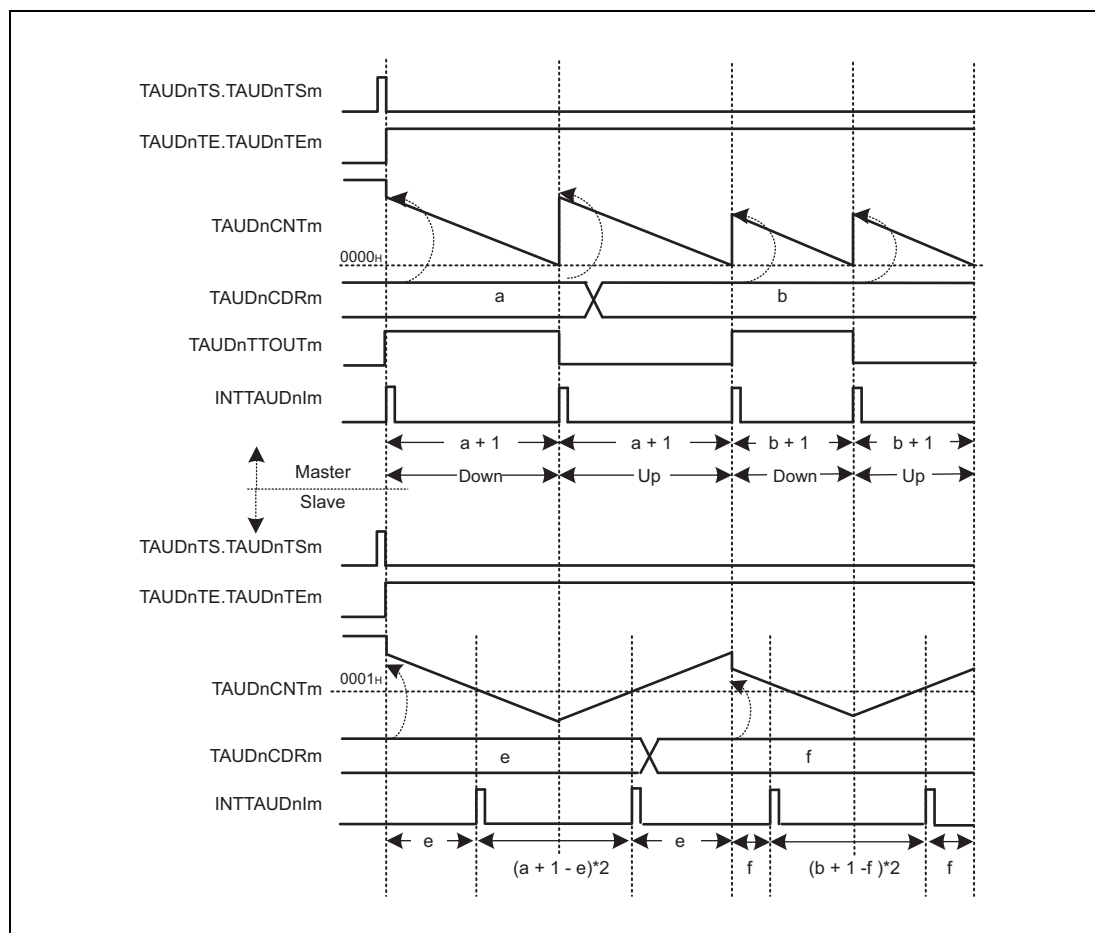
TAUDnTS.TAUDnTSm

TAUDnTE.TAUDnTEm

TAUDnCNTm

$0000_H$

TAUDnCDRm

a

b

TAUDnTTOUTm

INTTAUDnIm

a + 1

a + 1

b + 1

b + 1

Master

Slave

Down

Up

Down

Up

TAUDnTS.TAUDnTSm

TAUDnTE.TAUDnTEm

TAUDnCNTm

$0001_H$

TAUDnCDRm

e

f

INTTAUDnIm

e

(a + 1 - e)*2

e

f

(b + 1 -f )*2

f